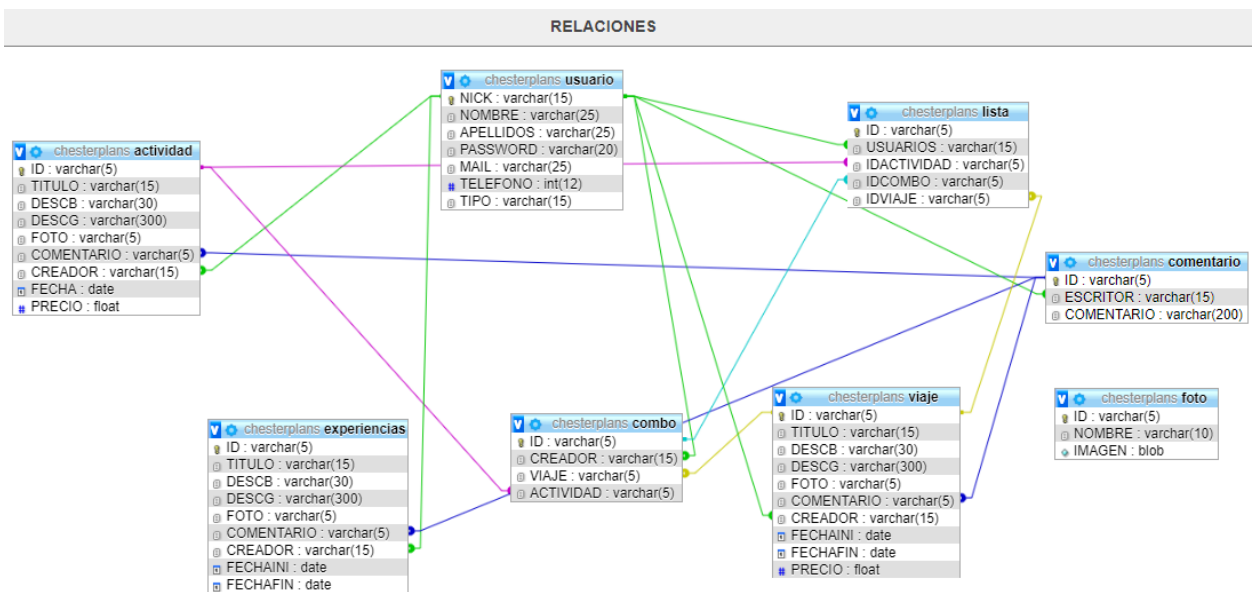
RELACIONES

chesterplans usuario
NICK : varchar(15)
NOMBRE : varchar(25)
APELLIDOS : varchar(25)
PASSWORD : varchar(20)
MAIL : varchar(25)
TELEFONO : int(12)
TIPO : varchar(15)

chesterplans actividad
ID : varchar(5)
TITULO : varchar(15)
DESCB : varchar(30)
DESCG : varchar(300)
FOTO : varchar(5)
COMENTARIO : varchar(5)
CREADOR : varchar(15)
FECHA : date
PRECIO : float

chesterplans lista
ID : varchar(5)
USUARIOS : varchar(15)
IDACTIVIDAD : varchar(5)
IDCOMBO : varchar(5)
IDVIAJE : varchar(5)

chesterplans comentario
ID : varchar(5)
ESCRITOR : varchar(15)
COMENTARIO : varchar(200)

chesterplans foto
ID : varchar(5)
NOMBRE : varchar(10)
IMAGEN : blob

chesterplans experiencias
ID : varchar(5)
TITULO : varchar(15)
DESCB : varchar(30)
DESCG : varchar(300)
FOTO : varchar(5)
COMENTARIO : varchar(5)
CREADOR : varchar(15)
FECHAINI : date
FECHAFIN : date

chesterplans combo
ID : varchar(5)
CREADOR : varchar(15)
VIAJE : varchar(5)
ACTIVIDAD : varchar(5)

chesterplans viaje
ID : varchar(5)
TITULO : varchar(15)
DESCB : varchar(30)
DESCG : varchar(300)
FOTO : varchar(5)
COMENTARIO : varchar(5)
CREADOR : varchar(15)
FECHAINI : date
FECHAFIN : date
PRECIO : float